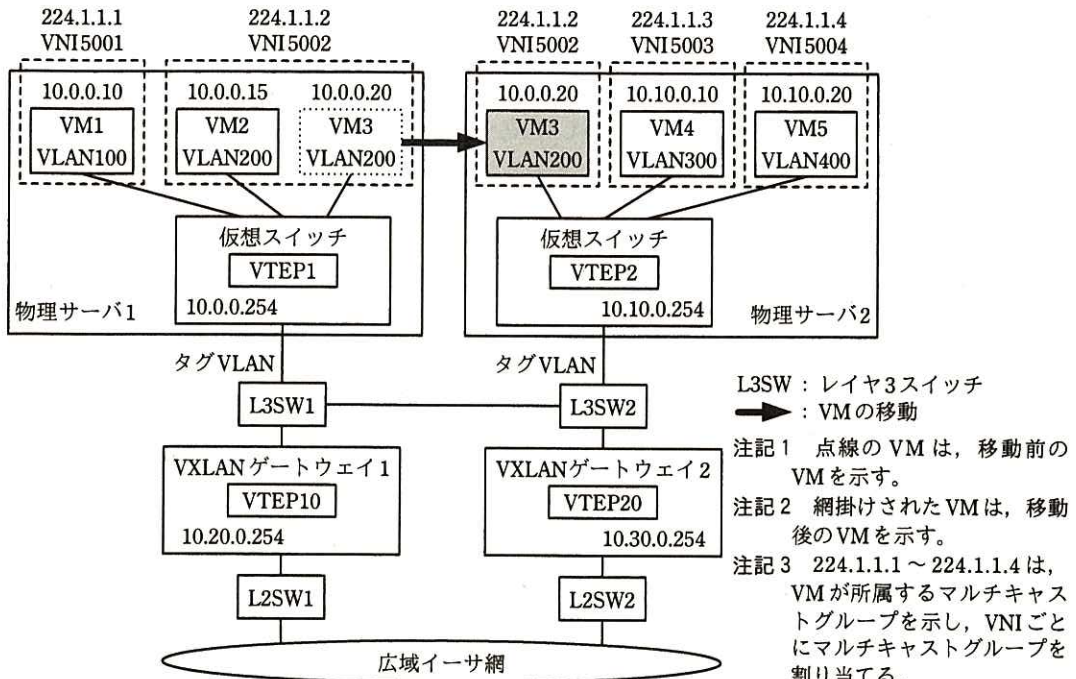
224.1.1.1
VNI5001

224.1.1.2
VNI5002

224.1.1.2
VNI5002

224.1.1.3
VNI5003

224.1.1.4
VNI5004

10.0.0.10
VM1
VLAN100

10.0.0.15
VM2
VLAN200

10.0.0.20
VM3
VLAN200

10.0.0.20
VM3
VLAN200

10.10.0.10
VM4
VLAN300

10.10.0.20
VM5
VLAN400

仮想スイッチ
VTEP1
10.0.0.254

物理サーバ1

仮想スイッチ
VTEP2
10.10.0.254

物理サーバ2

タグVLAN

タグVLAN

L3SW1

L3SW2

VXLANゲートウェイ1
VTEP10
10.20.0.254

VXLANゲートウェイ2
VTEP20
10.30.0.254

L2SW1

L2SW2

広域イーサ網

L3SW：レイヤ3スイッチ
：VMの移動

注記1　点線のVMは，移動前のVMを示す。
注記2　網掛けされたVMは，移動後のVMを示す。
注記3　224.1.1.1 ~ 224.1.1.4は，VMが所属するマルチキャストグループを示し，VNIごとにマルチキャストグループを割り当てる。